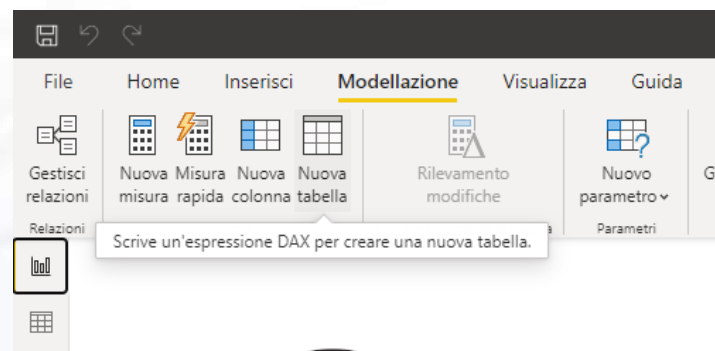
File Home Inserisci Modellazione Visualizza Guida

Gestisci relazioni
Relazioni

Nuova misura
Misura rapida
Nuova colonna
Nuova tabella

Rilevamento modifiche

Nuovo parametro
Parametri

G

Scrive un'espressione DAX per creare una nuova tabella.